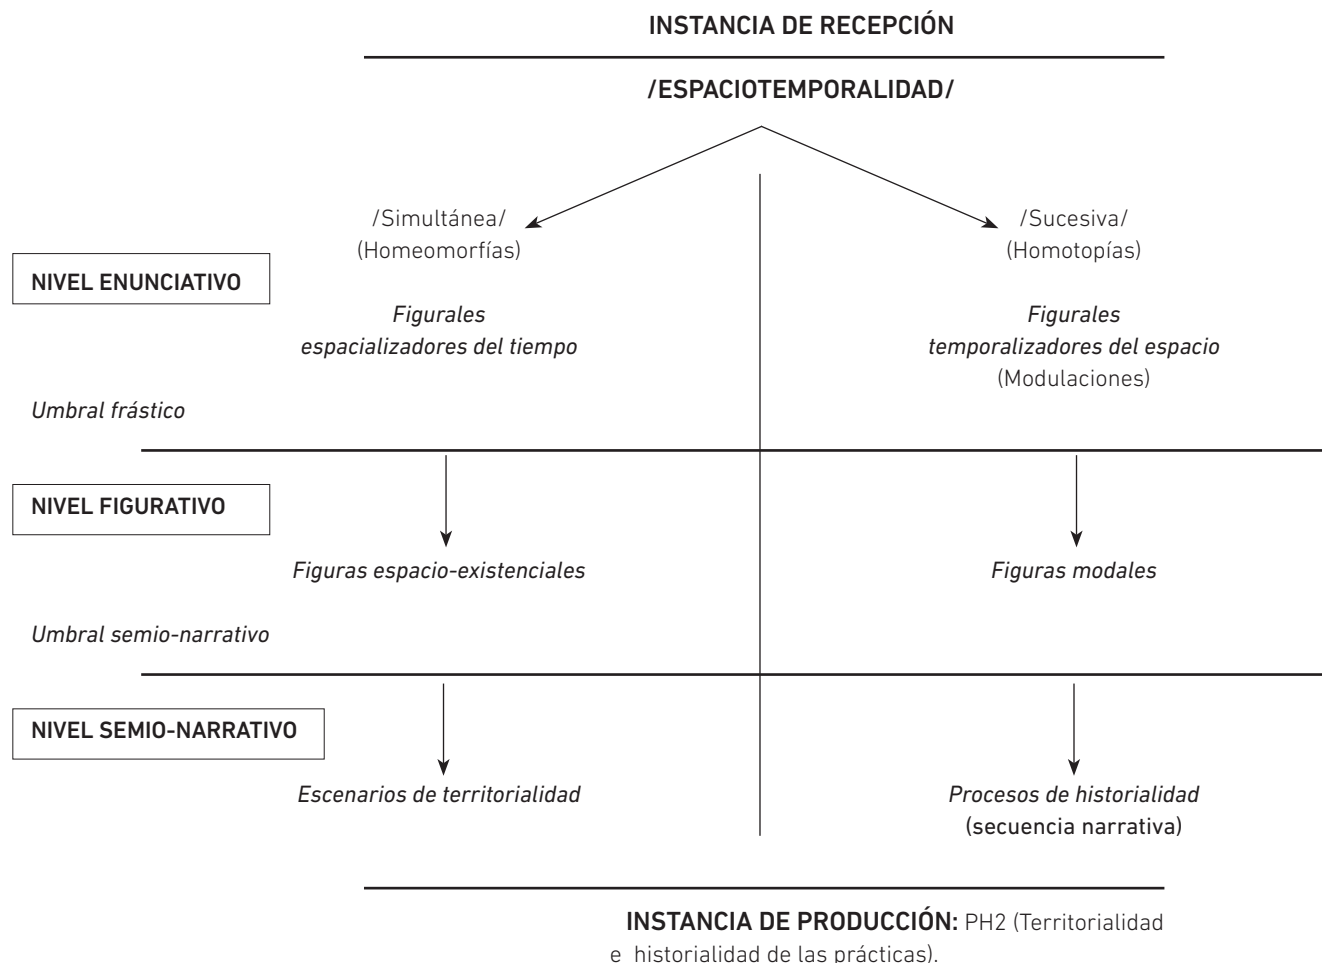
INSTANCIA DE RECEPCIÓN

/ESPACIOTEMPORALIDAD/

/Simultánea/
(Homeomorfías)

/Sucesiva/
(Homotopías)

NIVEL ENUNCIATIVO

*Figurales espacializadores del tiempo*

*Figurales temporalizadores del espacio*
(Modulaciones)

*Umbral frástico*

NIVEL FIGURATIVO

*Figuras espacio-existenciales*

*Figuras modales*

*Umbral semio-narrativo*

NIVEL SEMIO-NARRATIVO

*Escenarios de territorialidad*

*Procesos de historialidad*
(secuencia narrativa)

INSTANCIA DE PRODUCCIÓN: PH2 (Territorialidad e historialidad de las prácticas).